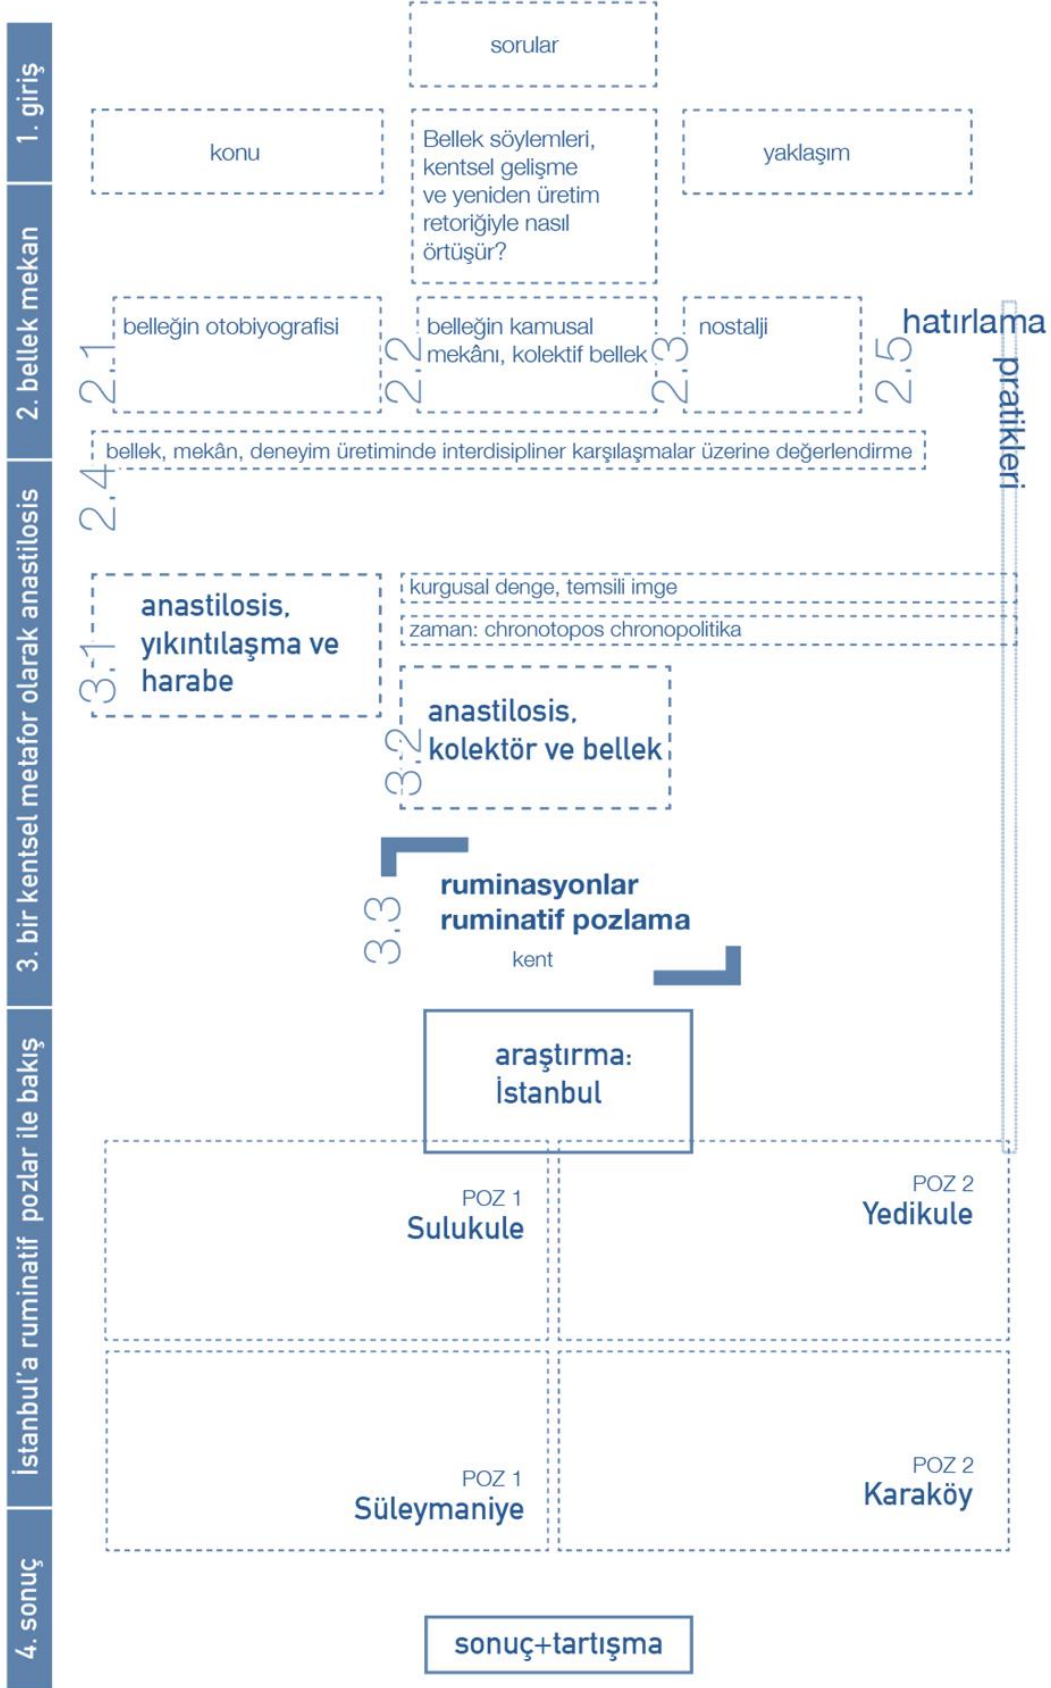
1. giriş
2. bellek mekan
3. bir kentsel metafor olarak anastilosis
İstanbul'a ruminatif pozlar ile bakış
4. sonuç

sorular

konu

Bellek söylemleri, kentsel gelişme ve yeniden üretim retoriğiyle nasıl örtüşür?

yaklaşım

2.1 belleğin otobiyografisi

2.2 belleğin kamusal mekânı, kolektif bellek

2.3 nostalji

2.5 hatırlama pratikleri

2.4 bellek, mekân, deneyim üretiminde interdisipliner karşılaşmalar üzerine değerlendirme

3.1 anastilosis, yıkıntılaşma ve harabe

kurgusal denge, temsili imge

zaman: chronotopos chronopolitika

3.2 anastilosis, kolektör ve bellek

3.3 ruminasyonlar ruminatif pozlama

kent

araştırma: İstanbul

POZ 1
Sulukule

POZ 2
Yedikule

POZ 1
Süleymaniye

POZ 2
Karaköy

sonuç+tartışma